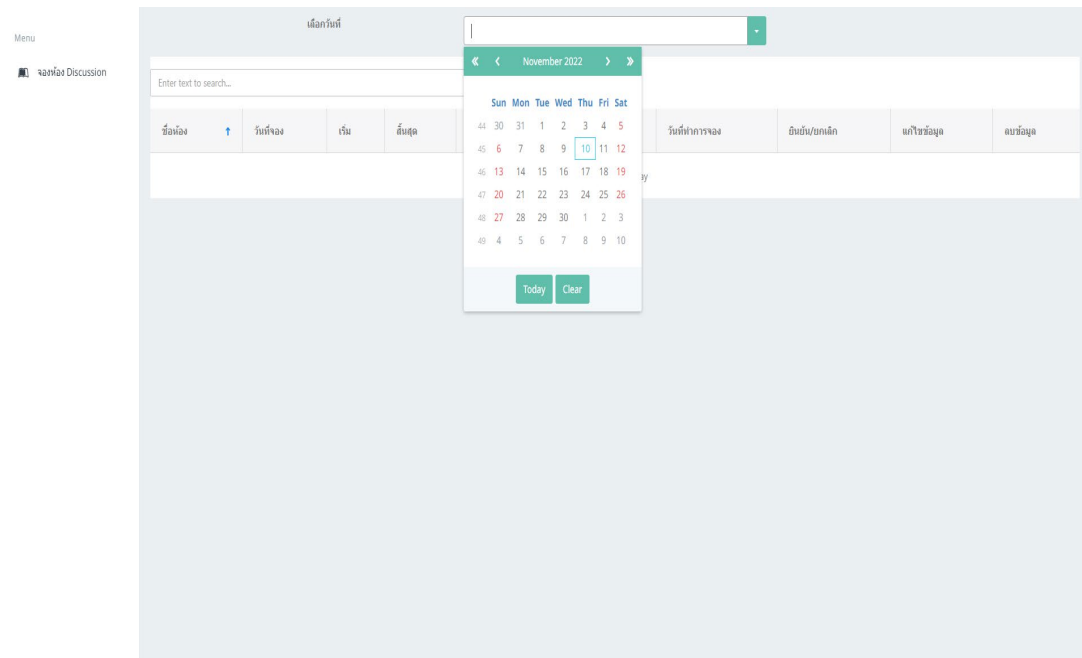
Menu

จองห้อง Discussion

เลือกวันที่

« ‹ November 2022 › »

| | Sun | Mon | Tue | Wed | Thu | Fri | Sat |
|---|---|---|---|---|---|---|---|
| 44 | 30 | 31 | 1 | 2 | 3 | 4 | 5 |
| 45 | 6 | 7 | 8 | 9 | 10 | 11 | 12 |
| 46 | 13 | 14 | 15 | 16 | 17 | 18 | 19 |
| 47 | 20 | 21 | 22 | 23 | 24 | 25 | 26 |
| 48 | 27 | 28 | 29 | 30 | 1 | 2 | 3 |
| 49 | 4 | 5 | 6 | 7 | 8 | 9 | 10 |

Today Clear

Enter text to search...

| ชื่อห้อง ↑ | วันที่จอง | เริ่ม | สิ้นสุด | | วันที่ทำการจอง | ยืนยัน/ยกเลิก | แก้ไขข้อมูล | ลบข้อมูล |
|---|---|---|---|---|---|---|---|---|

ay